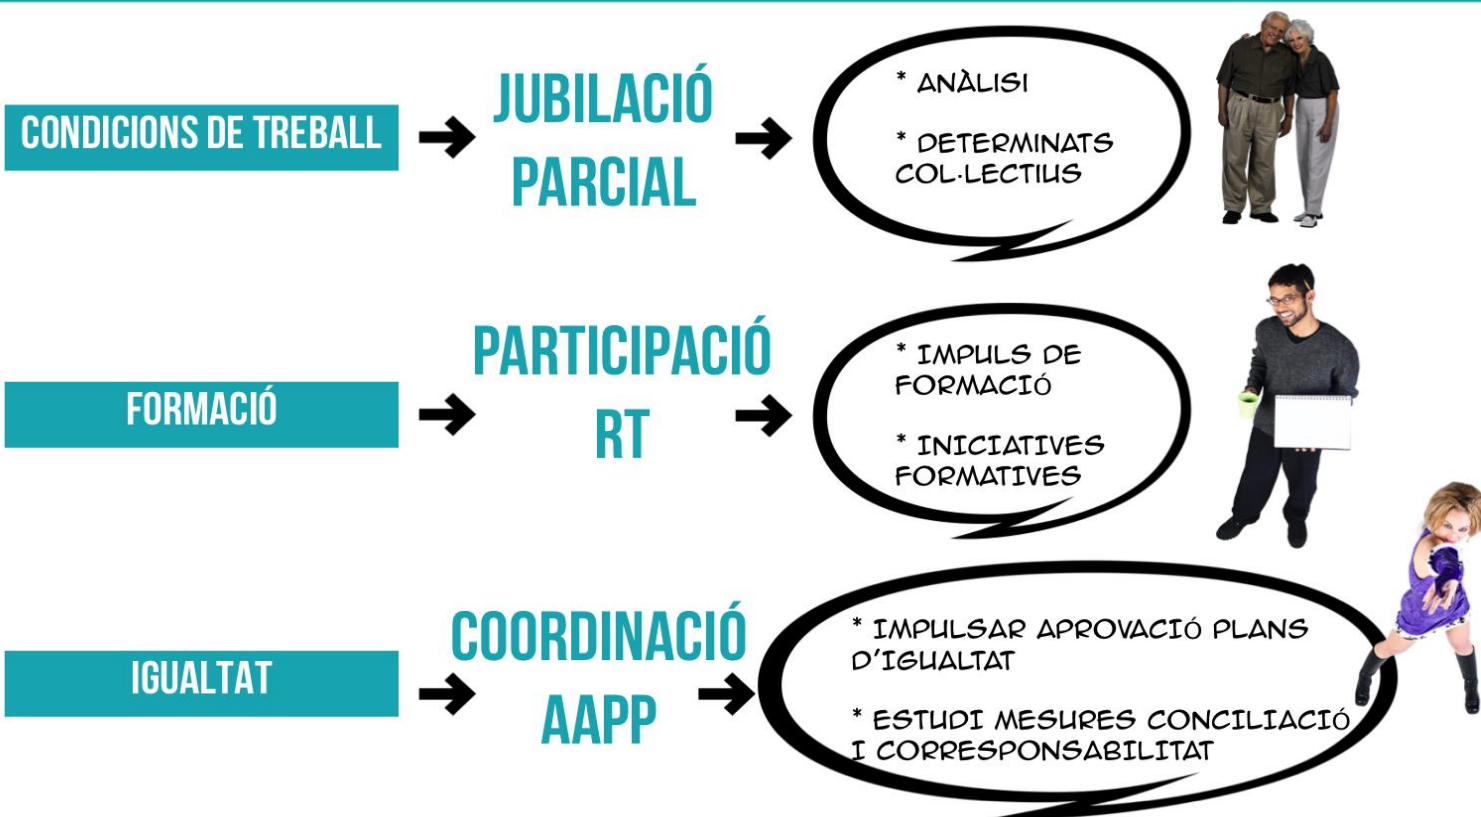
CONDICIONS DE TREBALL

JUBILACIÓ PARCIAL

* ANÀLISI

* DETERMINATS COL·LECTIUS

FORMACIÓ

PARTICIPACIÓ RT

* IMPULS DE FORMACIÓ

* INICIATIVES FORMATIVES

IGUALTAT

COORDINACIÓ AAPP

* IMPULSAR APROVACIÓ PLANS D'IGUALTAT

* ESTUDI MESURES CONCILIACIÓ I CORRESPONSABILITAT